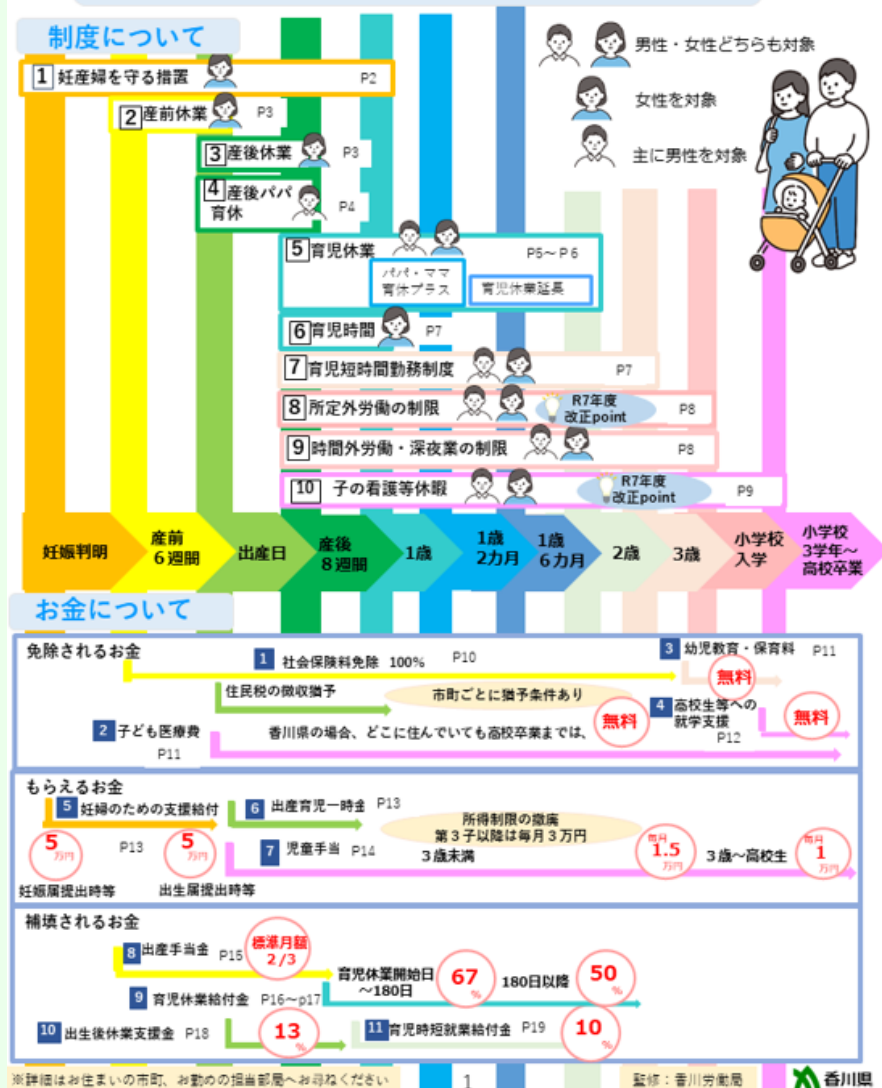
制度について

男性・女性どちらも対象
女性を対象
主に男性を対象

1 妊産婦を守る措置 P2
2 産前休業 P3
3 産後休業 P3
4 産後パパ育休 P4
5 育児休業 P5～P6
パパ・ママ育休プラス
育児休業延長
6 育児時間 P7
7 育児短時間勤務制度 P7
8 所定外労働の制限 R7年度改正point P8
9 時間外労働・深夜業の制限 P8
10 子の看護等休暇 R7年度改正point P9

妊娠判明
産前6週間
出産日
産後8週間
1歳
1歳2カ月
1歳6カ月
2歳
3歳
小学校入学
小学校3学年～高校卒業

お金について

免除されるお金
1 社会保険料免除 100% P10
住民税の徴収猶予
市町ごとに猶予条件あり
3 幼児教育・保育料 P11
無料
4 高校生等への就学支援 P12
無料
2 子ども医療費 P11
香川県の場合、どこに住んでいても高校卒業までは、
無料

もらえるお金
5 妊婦のための支援給付 P13
5万円
妊娠届提出時等
5万円
出生届提出時等
6 出産育児一時金 P13
7 児童手当 P14
所得制限の撤廃
第3子以降は毎月3万円
3歳未満
毎月 1.5万円
3歳～高校生
毎月 1万円

補填されるお金
8 出産手当金 P15
標準月額 2/3
9 育児休業給付金 P16～p17
育児休業開始日～180日
67%
180日以降
50%
10 出生後休業支援金 P18
13%
11 育児時短就業給付金 P19
10%

※詳細はお住まいの市町、お勤めの担当部署へお尋ねください
1
監修：香川労働局
香川県